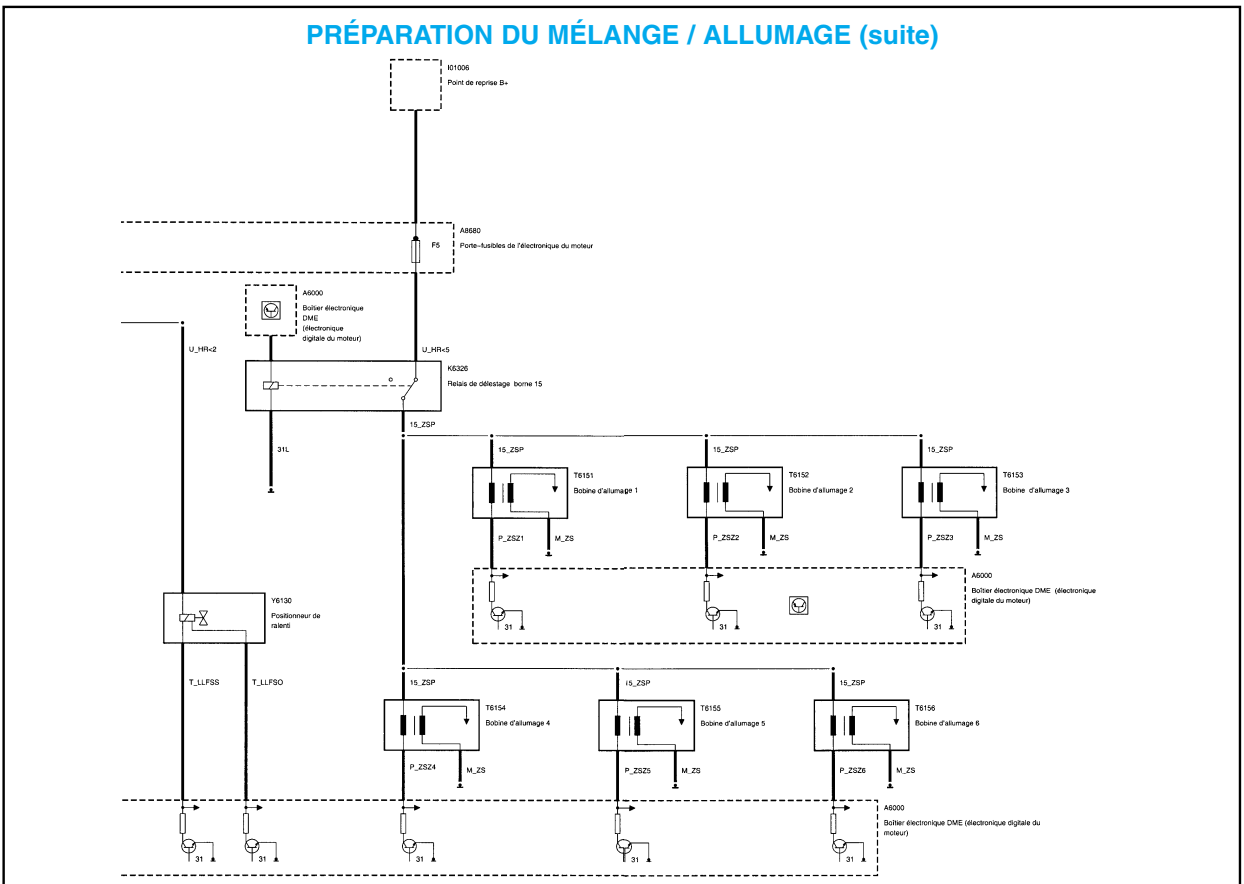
PRÉPARATION DU MÉLANGE / ALLUMAGE (suite)

I01006
Point de reprise B+

A8680
F5
Porte-fusibles de l'électronique du moteur

A6000
Boîtier électronique DME (électronique digitale du moteur)

U_HR<2
U_HR<5

K6326
Relais de délestage borne 15

31L

15_ZSP

15_ZSP
T6151
Bobine d'allumage 1
P_ZSZ1
M_ZS

15_ZSP
T6152
Bobine d'allumage 2
P_ZSZ2
M_ZS

15_ZSP
T6153
Bobine d'allumage 3
P_ZSZ3
M_ZS

A6000
Boîtier électronique DME (électronique digitale du moteur)
31
31
31

Y6130
Positionneur de ralenti

T_LLFSS
T_LLFSO

15_ZSP
T6154
Bobine d'allumage 4
P_ZSZ4
M_ZS

15_ZSP
T6155
Bobine d'allumage 5
P_ZSZ5
M_ZS

15_ZSP
T6156
Bobine d'allumage 6
P_ZSZ6
M_ZS

A6000
Boîtier électronique DME (électronique digitale du moteur)
31
31
31
31
31